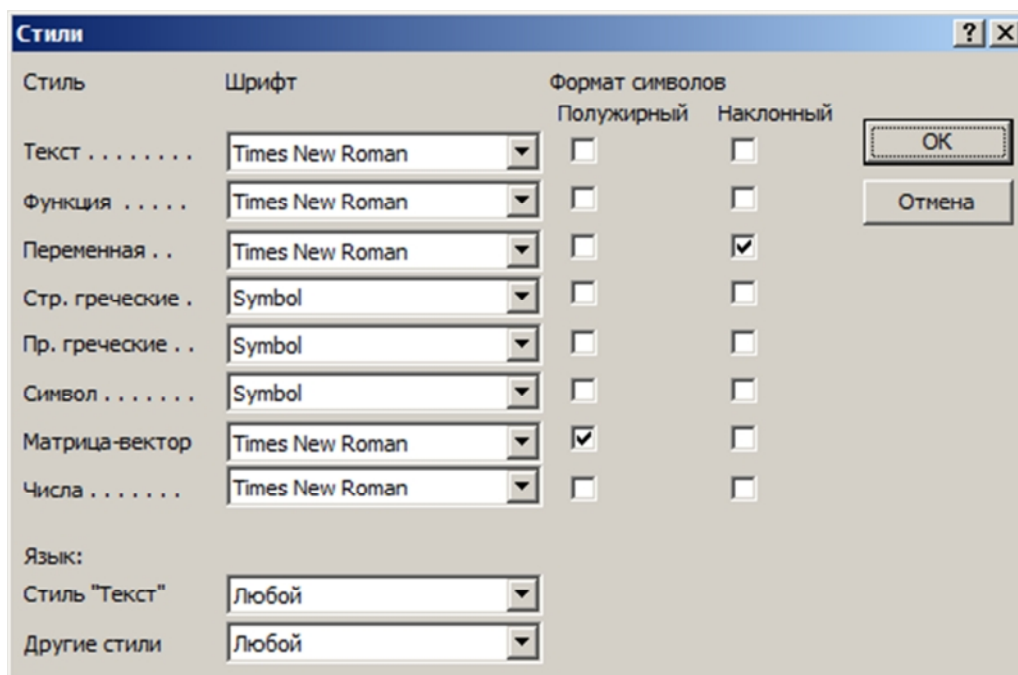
Стили ? X

| Стиль | Шрифт | Формат символов Полужирный | Наклонный |
|---|---|---|---|
| Текст . . . . . . . . | Times New Roman | ☐ | ☐ |
| Функция . . . . . | Times New Roman | ☐ | ☐ |
| Переменная . . | Times New Roman | ☐ | ☑ |
| Стр. греческие . | Symbol | ☐ | ☐ |
| Пр. греческие . . | Symbol | ☐ | ☐ |
| Символ . . . . . . . | Symbol | ☐ | ☐ |
| Матрица-вектор | Times New Roman | ☑ | ☐ |
| Числа . . . . . . . | Times New Roman | ☐ | ☐ |

OK

Отмена

Язык:

Стиль "Текст" Любой

Другие стили Любой